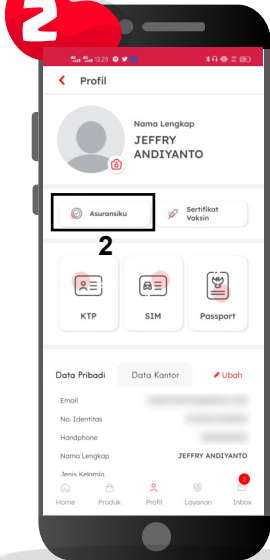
2

13:29

Profil

Nama Lengkap
JEFFRY ANDIYANTO

Asuransiku

Sertifikat Vaksin

2

KTP

SIM

Passport

Data Pribadi

Data Kantor

Ubah

Email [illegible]

No. Identitas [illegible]

Handphone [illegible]

Nama Lengkap JEFFRY ANDIYANTO

Jenis Kelamin

Home

Produk

Profil

Layanan

2

Inbox